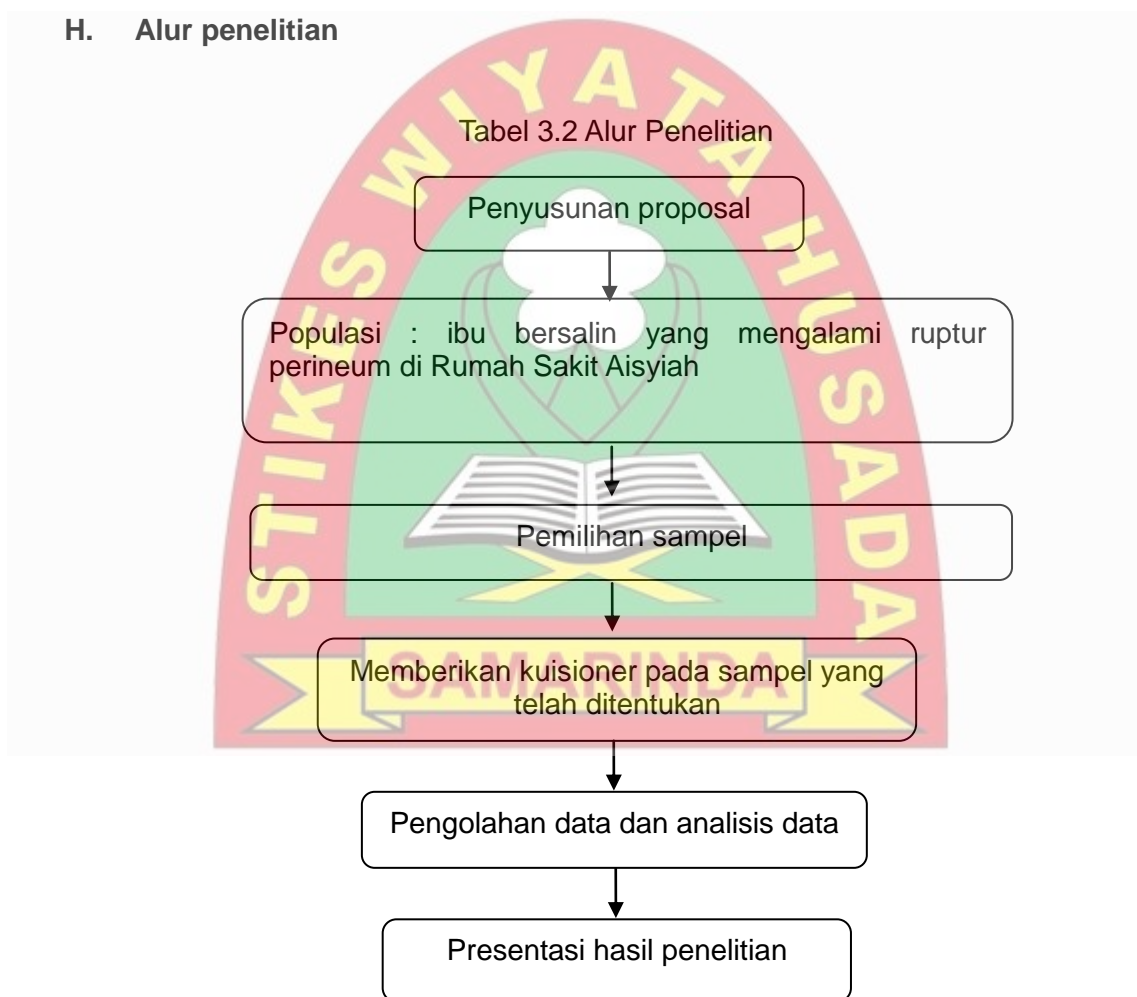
H. Alur penelitian

STIKES WIYATA HUSADA

SAMARINDA

Tabel 3.2 Alur Penelitian

Penyusunan proposal

Populasi : ibu bersalin yang mengalami ruptur perineum di Rumah Sakit Aisyiah

Pemilihan sampel

Memberikan kuisioner pada sampel yang telah ditentukan

Pengolahan data dan analisis data

Presentasi hasil penelitian